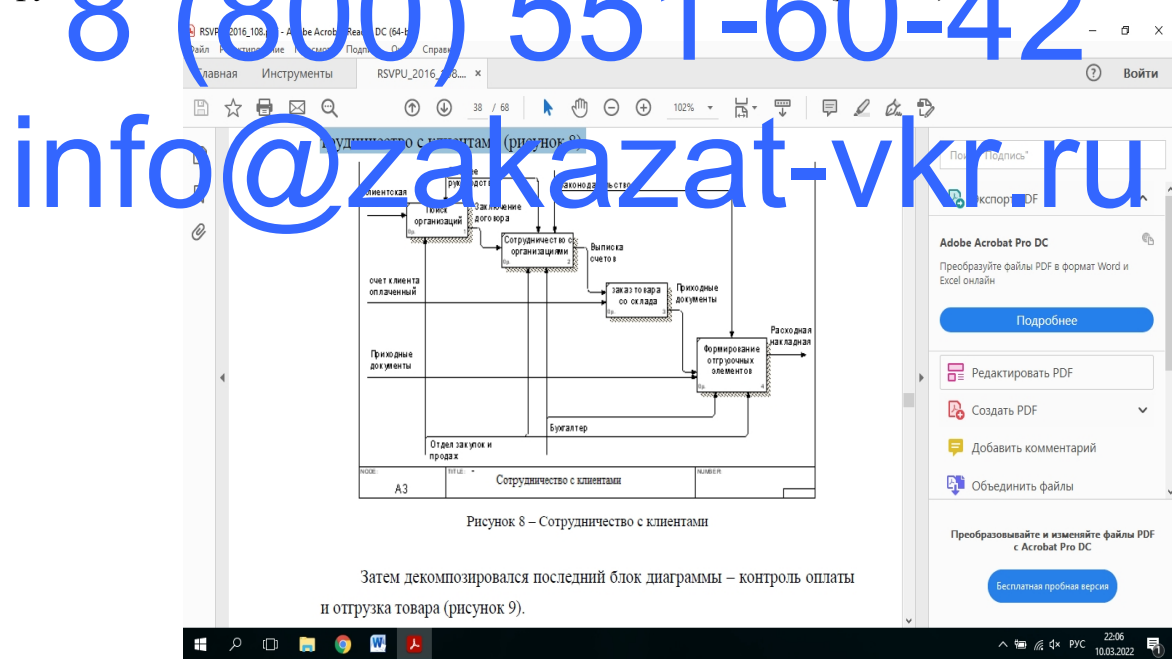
8 (800) 551-60-42
info@zakazat-vkr.ru

RSVPU_2016_108... - Adobe Acrobat Reader DC (64-bit)
Файл Редактирование Просмотр Подпись Окно Справка
Главная Инструменты RSVPU_2016_108... ×
Войти
38 / 68 102%

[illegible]удничество с клиентами (рисунок 8)

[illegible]клиентская
Поиск организаций
Заключение договора
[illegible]законодательство
Сотрудничество с организациями
Выписка счетов
счет клиента оплаченный
заказ товара со склада
Приходные документы
Расходная накладная
Приходные документы
Формирование отгрузочных элементов
Отдел закупок и продаж
Бухгалтер
NODE: A3
TITLE: Сотрудничество с клиентами
NUMBER:

Рисунок 8 – Сотрудничество с клиентами

Затем декомпозировался последний блок диаграммы – контроль оплаты и отгрузка товара (рисунок 9).

Поиск "Подпись"
Экспорт PDF
Adobe Acrobat Pro DC
Преобразуйте файлы PDF в формат Word и Excel онлайн
Подробнее
Редактировать PDF
Создать PDF
Добавить комментарий
Объединить файлы
Преобразовывайте и изменяйте файлы PDF с Acrobat Pro DC
Бесплатная пробная версия

РУС 22:06 10.03.2022